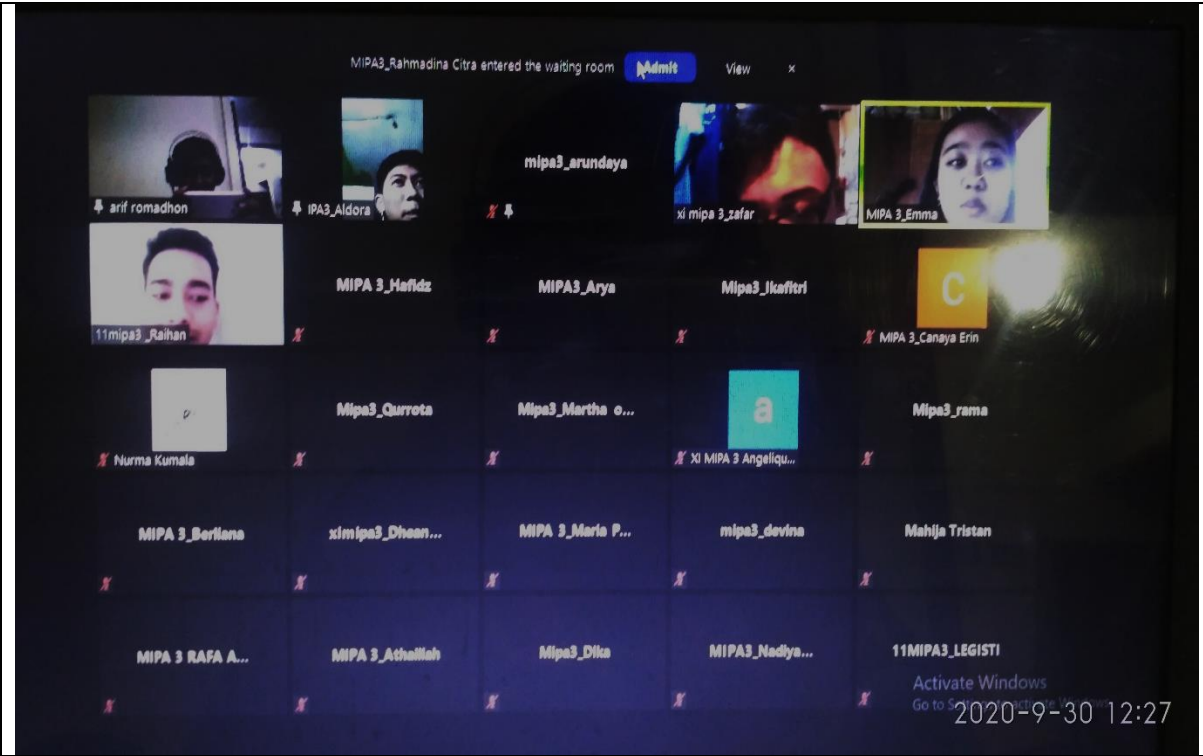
MIPA3_Rahmadina Citra entered the waiting room Admit View ×

arif romadhon

IPA3_Aldora

mipa3_arundaya

xi mipa 3_zafar

MIPA 3_Emma

11mipa3_Raihan

MIPA 3_Hafidz

MIPA3_Arya

Mipa3_Ikafitri

C

MIPA 3_Canaya Erin

Nurma Kumala

Mipa3_Qurrota

Mipa3_Martha o...

a

XI MIPA 3 Angeliqu...

Mipa3_rama

MIPA 3_Berliana

ximipa3_Dhean...

MIPA 3_Maria P...

mipa3_devina

Mahija Tristan

MIPA 3 RAFA A...

MIPA 3_Athallah

Mipa3_Dika

MIPA3_Nadiya...

11MIPA3_LEGISTI

Activate Windows

Go to S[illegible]

2020-9-30 12:27